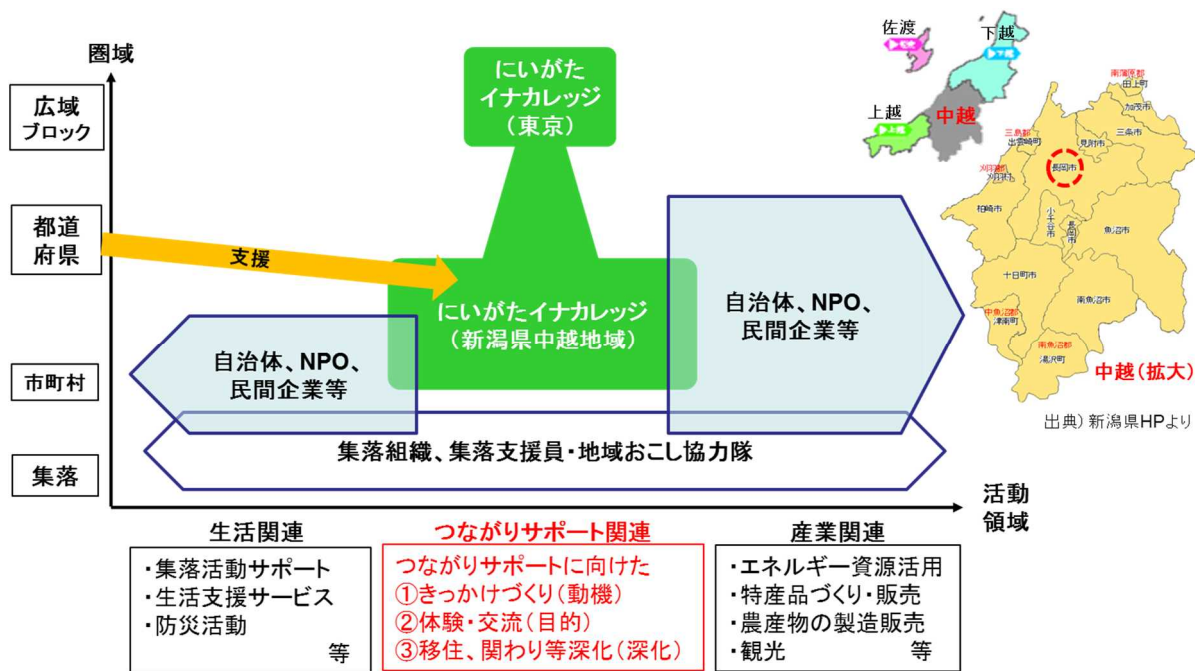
圏域

広域
ブロック

都道
府県

市町村

集落

にいがた
イナカレッジ
（東京）

支援

にいがたイナカレッジ
（新潟県中越地域）

自治体、NPO、
民間企業等

自治体、NPO、
民間企業等

集落組織、集落支援員・地域おこし協力隊

活動
領域

佐渡
下越
上越
中越

南蒲原郡
田上町
加茂市
三条市
三島郡
出雲崎町
見附市
長岡市
刈羽郡
刈羽村
柏崎市
小千谷市
長岡市
魚沼市
十日町市
南魚沼市
中魚沼郡
津南町
南魚沼郡
湯沢町

中越（拡大）

出典）新潟県HPより

生活関連
・集落活動サポート
・生活支援サービス
・防災活動
等

つながりサポート関連
つながりサポートに向けた
①きっかけづくり（動機）
②体験・交流（目的）
③移住、関わり等深化（深化）

産業関連
・エネルギー資源活用
・特産品づくり・販売
・農産物の製造販売
・観光　等